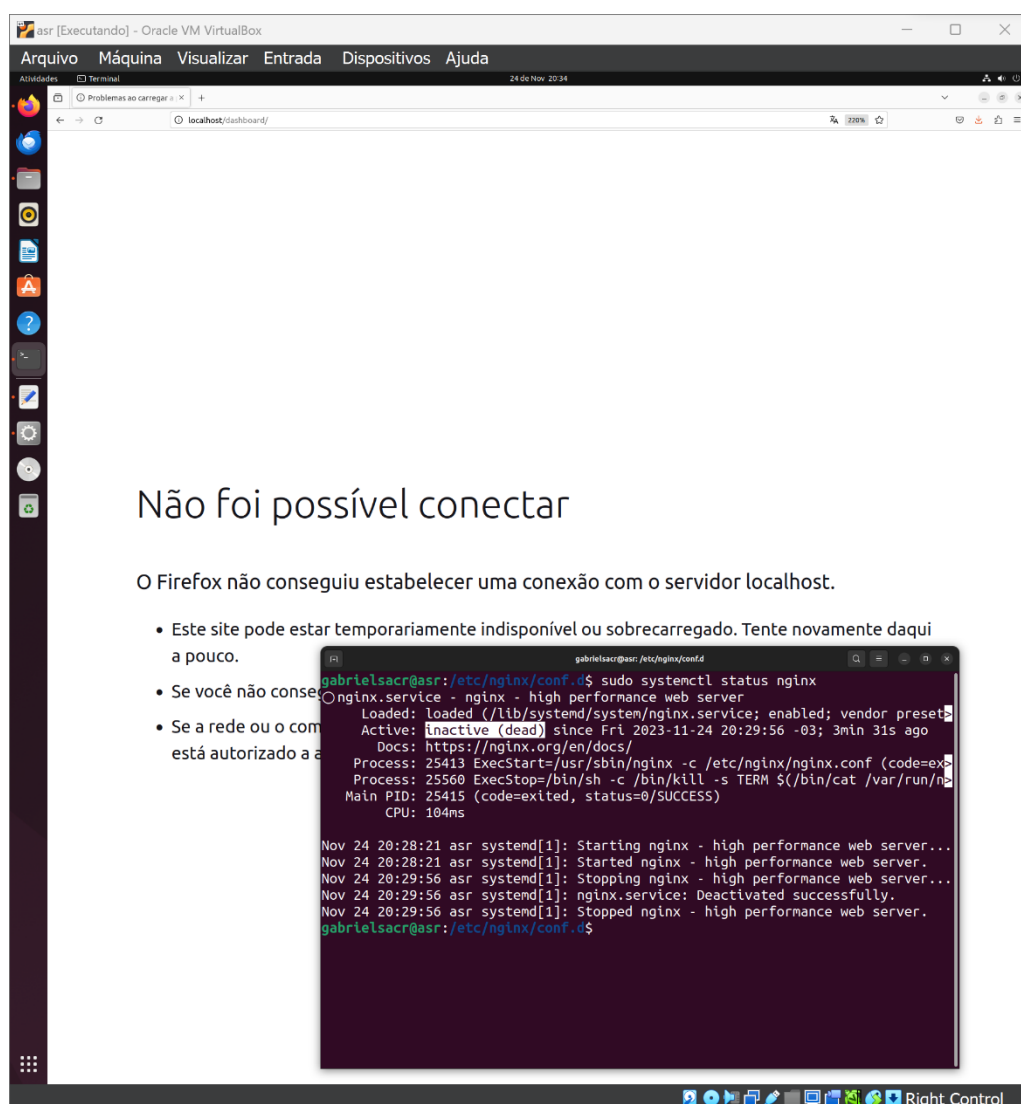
asr [Executando] - Oracle VM VirtualBox

Arquivo Máquina Visualizar Entrada Dispositivos Ajuda

Atividades Terminal 24 de Nov 20:34

Problemas ao carregar a

localhost/dashboard/

220%

Não foi possível conectar

O Firefox não conseguiu estabelecer uma conexão com o servidor localhost.

• Este site pode estar temporariamente indisponível ou sobrecarregado. Tente novamente daqui a pouco.

• Se você não conseg

• Se a rede ou o com está autorizado a a

gabrielsacr@asr: /etc/nginx/conf.d

gabrielsacr@asr:/etc/nginx/conf.d$ sudo systemctl status nginx
○ nginx.service - nginx - high performance web server
Loaded: loaded (/lib/systemd/system/nginx.service; enabled; vendor preset>
Active: inactive (dead) since Fri 2023-11-24 20:29:56 -03; 3min 31s ago
Docs: https://nginx.org/en/docs/
Process: 25413 ExecStart=/usr/sbin/nginx -c /etc/nginx/nginx.conf (code=ex>
Process: 25560 ExecStop=/bin/sh -c /bin/kill -s TERM $(/bin/cat /var/run/n>
Main PID: 25415 (code=exited, status=0/SUCCESS)
CPU: 104ms

Nov 24 20:28:21 asr systemd[1]: Starting nginx - high performance web server...
Nov 24 20:28:21 asr systemd[1]: Started nginx - high performance web server.
Nov 24 20:29:56 asr systemd[1]: Stopping nginx - high performance web server...
Nov 24 20:29:56 asr systemd[1]: nginx.service: Deactivated successfully.
Nov 24 20:29:56 asr systemd[1]: Stopped nginx - high performance web server.
gabrielsacr@asr:/etc/nginx/conf.d$

Right Control